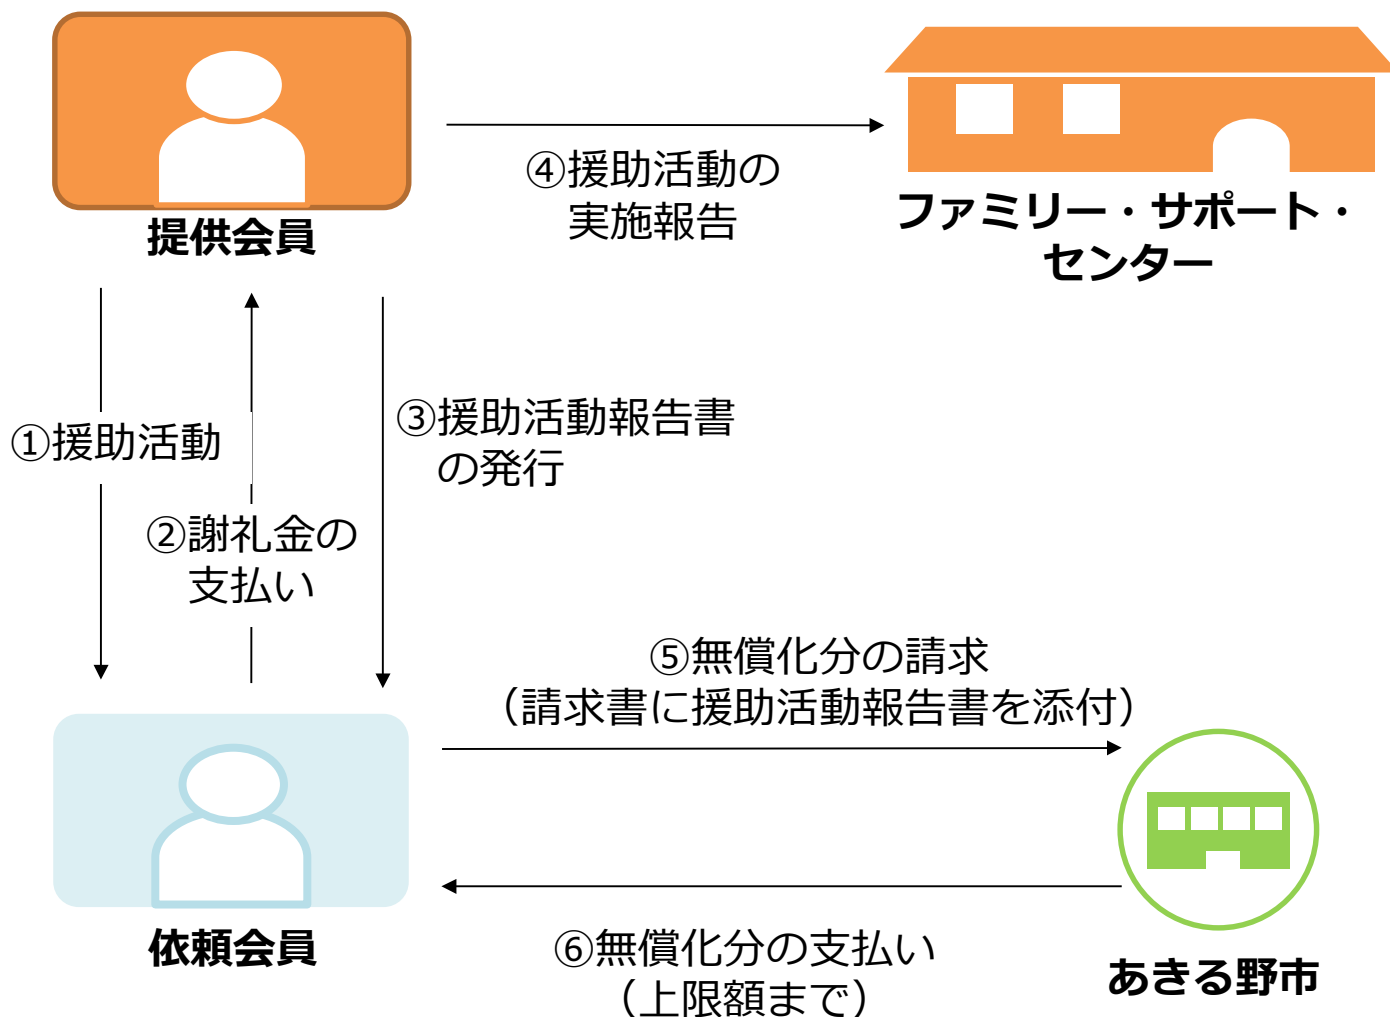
提供会員

④援助活動の実施報告

ファミリー・サポート・センター

①援助活動

②謝礼金の支払い

③援助活動報告書の発行

⑤無償化分の請求
（請求書に援助活動報告書を添付）

依頼会員

⑥無償化分の支払い
（上限額まで）

あきる野市